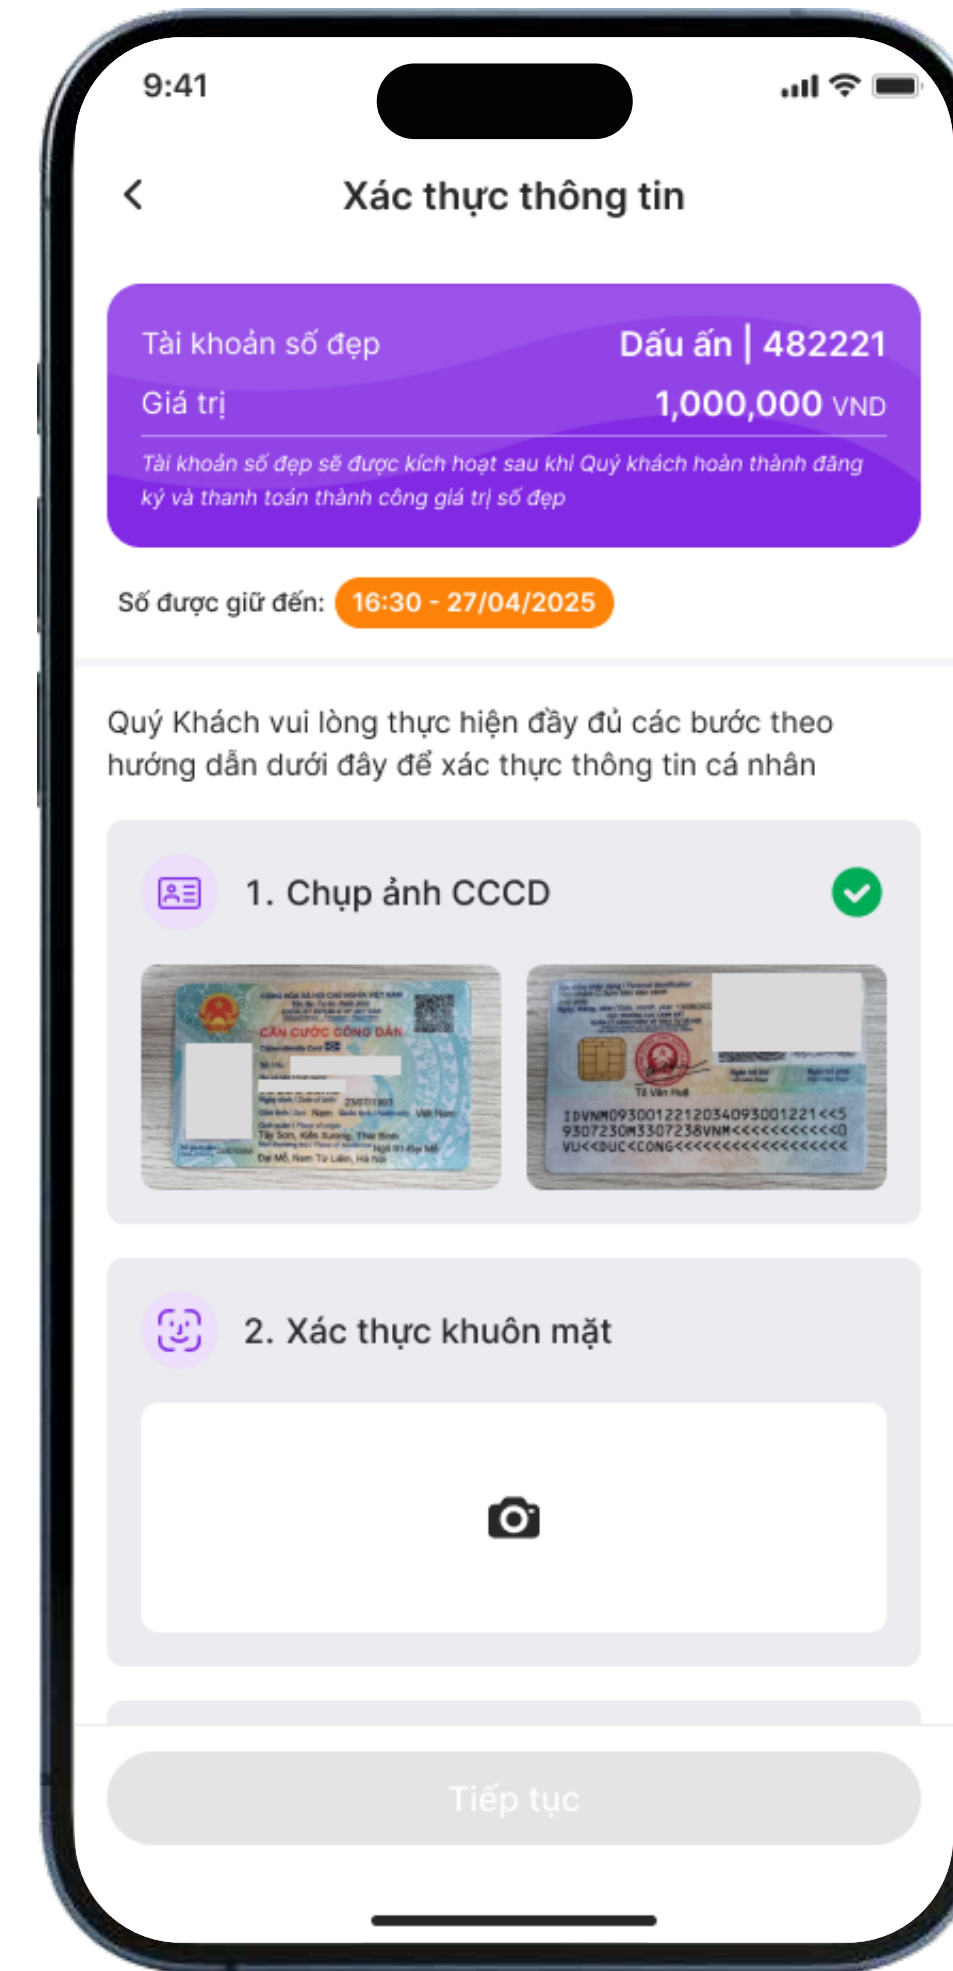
9:41

Xác thực thông tin

Tài khoản số đẹp Dấu ấn | 482221

Giá trị 1,000,000 VND

Tài khoản số đẹp sẽ được kích hoạt sau khi Quý khách hoàn thành đăng ký và thanh toán thành công giá trị số đẹp

Số được giữ đến: 16:30 - 27/04/2025

Quý Khách vui lòng thực hiện đầy đủ các bước theo hướng dẫn dưới đây để xác thực thông tin cá nhân

1. Chụp ảnh CCCD

CĂN CƯỚC CÔNG DÂN

Tây Sơn, Kiến Xương, Thái Bình

Đại Mỗ, Nam Từ Liêm, Hà Nội

IDVNM0930012212034093001221<<5
9307230M3307238VNM<<<<<<<<<<<0
VU<<DUC<CONG<<<<<<<<<<<<<<<<<<

2. Xác thực khuôn mặt

Tiếp tục